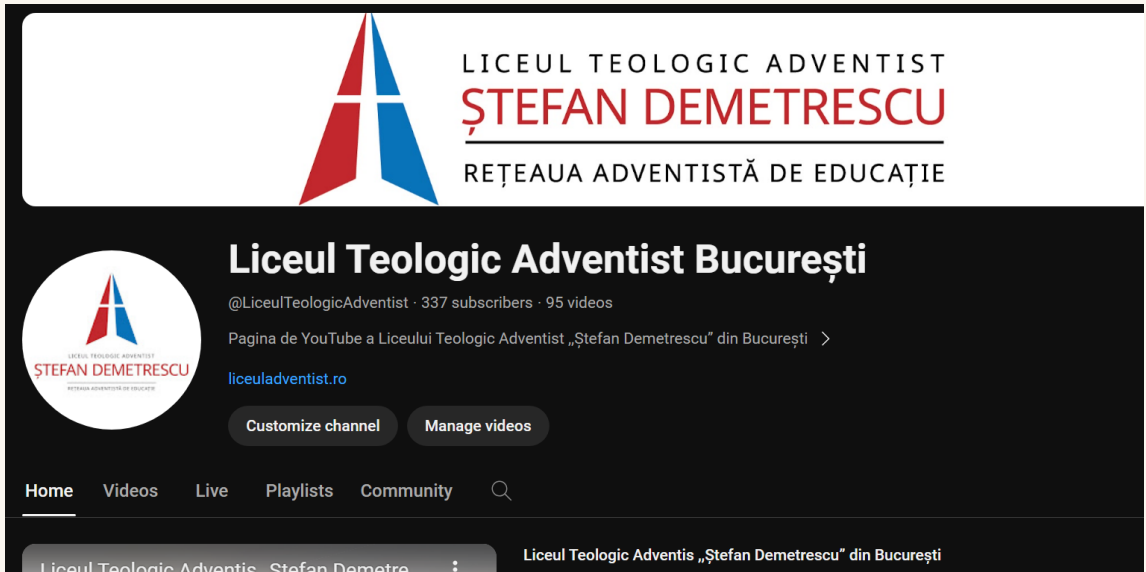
LICEUL TEOLOGIC ADVENTIST
ȘTEFAN DEMETRESCU
REȚEAUA ADVENTISTĂ DE EDUCAȚIE

LICEUL TEOLOGIC ADVENTIST
ȘTEFAN DEMETRESCU
REȚEAUA ADVENTISTĂ DE EDUCAȚIE

Liceul Teologic Adventist București

@LiceulTeologicAdventist · 337 subscribers · 95 videos

Pagina de YouTube a Liceului Teologic Adventist „Ștefan Demetrescu" din București

liceuladventist.ro

Customize channel
Manage videos

Home
Videos
Live
Playlists
Community

Liceul Teologic Adventis „Ștefan Demetrescu" din București

Liceul Teologic Adventis „Ștefan Demetre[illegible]